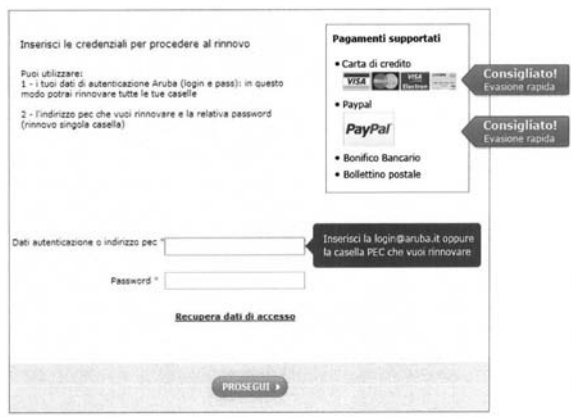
Inserisci le credenziali per procedere al rinnovo

Puoi utilizzare:
1 - i tuoi dati di autenticazione Aruba (login e pass): in questo modo potrai rinnovare tutte le tue caselle

2 - l'indirizzo pec che vuoi rinnovare e la relativa password (rinnovo singola casella)

Pagamenti supportati

• Carta di credito

VISA VISA Electron

Consigliato!
Evasione rapida

• Paypal

PayPal

Consigliato!
Evasione rapida

• Bonifico Bancario

• Bollettino postale

Dati autenticazione o indirizzo pec *

Inserisci la login@aruba.it oppure la casella PEC che vuoi rinnovare

Password *

Recupera dati di accesso

PROSEGUI ▸